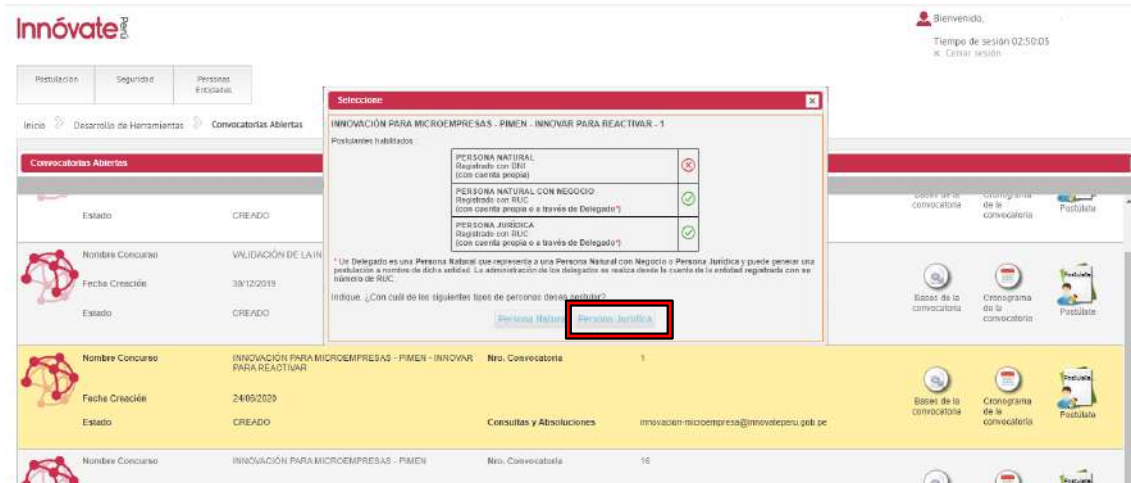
Innóvate Perú

Bienvenido,
Tiempo de sesión 02:50:05
Cerrar sesión

Postulación | Seguridad | Personas Entidades

Inicio > Desarrollo de Herramientas > Convocatorias Abiertas

Convocatorias Abiertas

Estado | CREADO

Bases de la convocatoria | Cronograma de la convocatoria | Postúlate

Nombre Concurso | VALIDACIÓN DE LA IN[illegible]
Fecha Creación | 30/12/2019
Estado | CREADO

Bases de la convocatoria | Cronograma de la convocatoria | Postúlate

Seleccione

INNOVACIÓN PARA MICROEMPRESAS - PIMEN - INNOVAR PARA REACTIVAR - 1

Postulantes habilitados

| | |
|---|---|
| PERSONA NATURAL Registrado con DNI (con cuenta propia) | ⊗ |
| PERSONA NATURAL CON NEGOCIO Registrado con RUC (con cuenta propia o a través de Delegado*) | ✓ |
| PERSONA JURÍDICA Registrado con RUC (con cuenta propia o a través de Delegado*) | ✓ |

* Un Delegado es una Persona Natural que representa a una Persona Natural con Negocio o Persona Jurídica y puede generar una postulación a nombre de dicha entidad. La administración de los delegados se realiza desde la cuenta de la entidad registrada con su número de RUC.

Indique, ¿Con cuál de los siguientes tipos de personas desea postular?

Persona Natural | Persona Jurídica

Nombre Concurso | INNOVACIÓN PARA MICROEMPRESAS - PIMEN - INNOVAR PARA REACTIVAR | Nro. Convocatoria | 1
Fecha Creación | 24/06/2020
Estado | CREADO | Consultas y Absoluciones | innovacion-microempresa@innovateperu.gob.pe

Bases de la convocatoria | Cronograma de la convocatoria | Postúlate

Nombre Concurso | INNOVACIÓN PARA MICROEMPRESAS - PIMEN | Nro. Convocatoria | 16